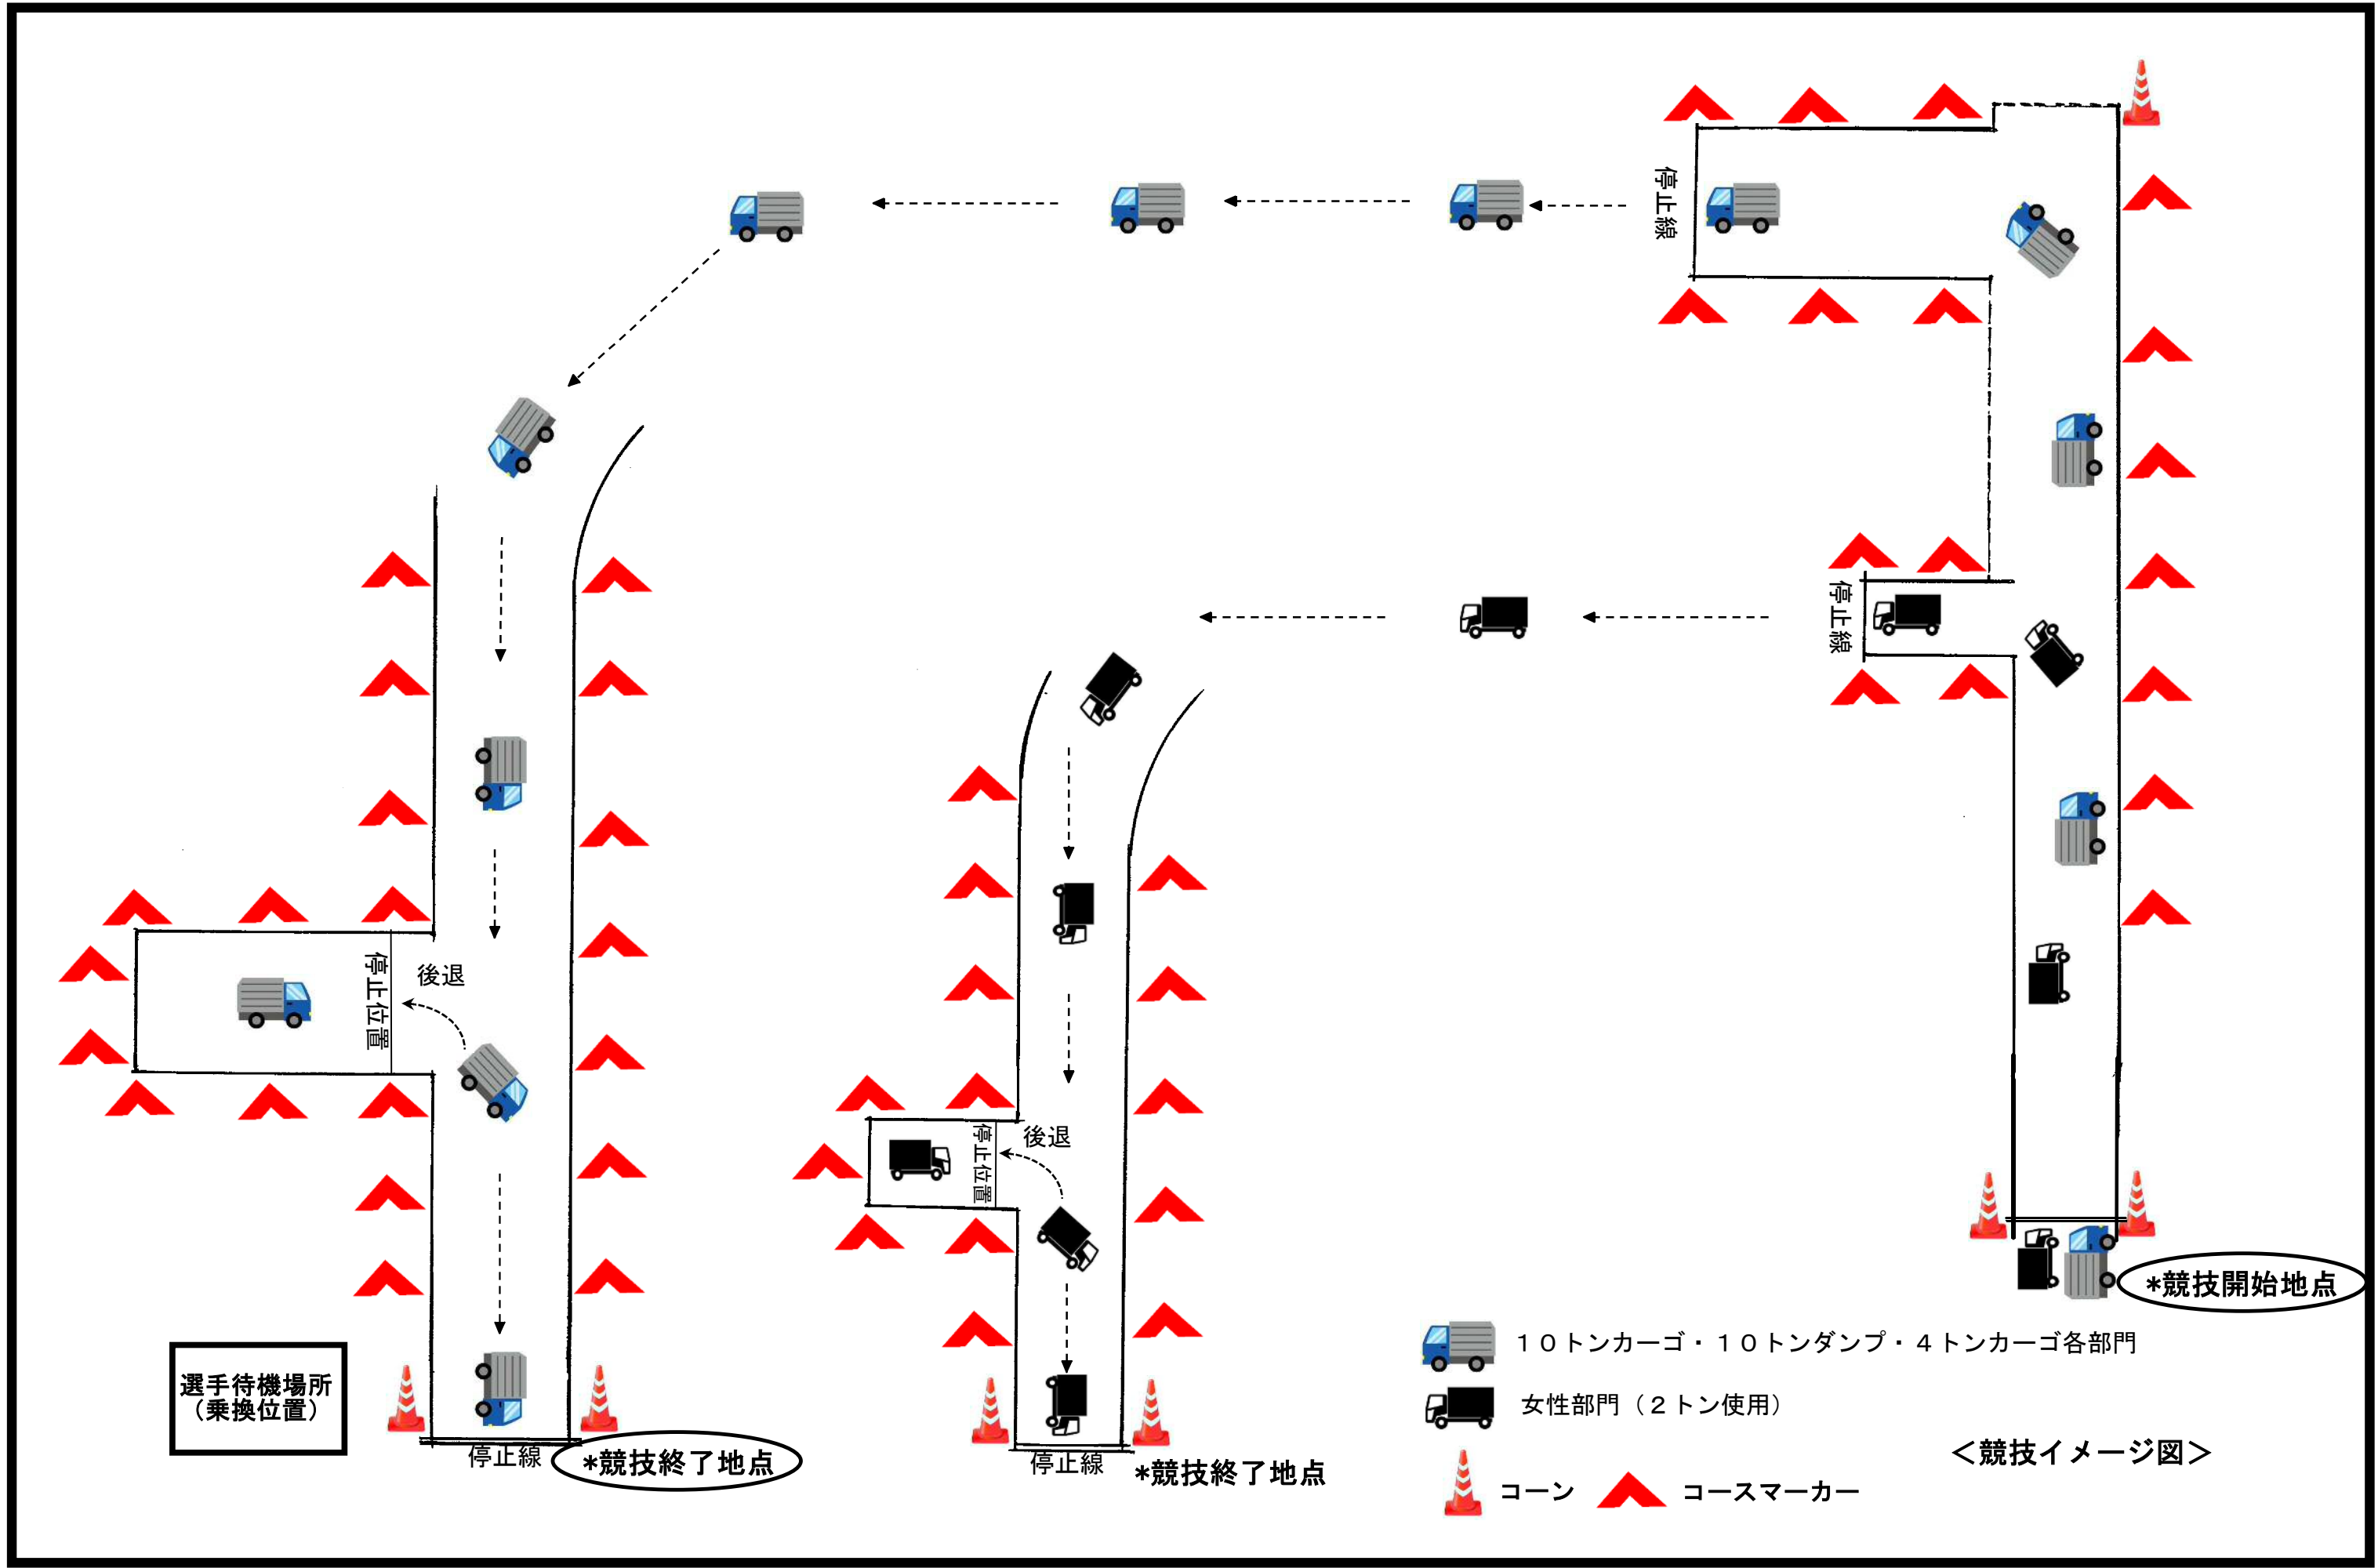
停止線

停止線

後退

停止位置

後退

停止位置

選手待機場所
（乗換位置）

停止線

*競技終了地点

停止線

*競技終了地点

*競技開始地点

１０トンカーゴ・１０トンダンプ・４トンカーゴ各部門

女性部門（２トン使用）

＜競技イメージ図＞

コーン　コースマーカー